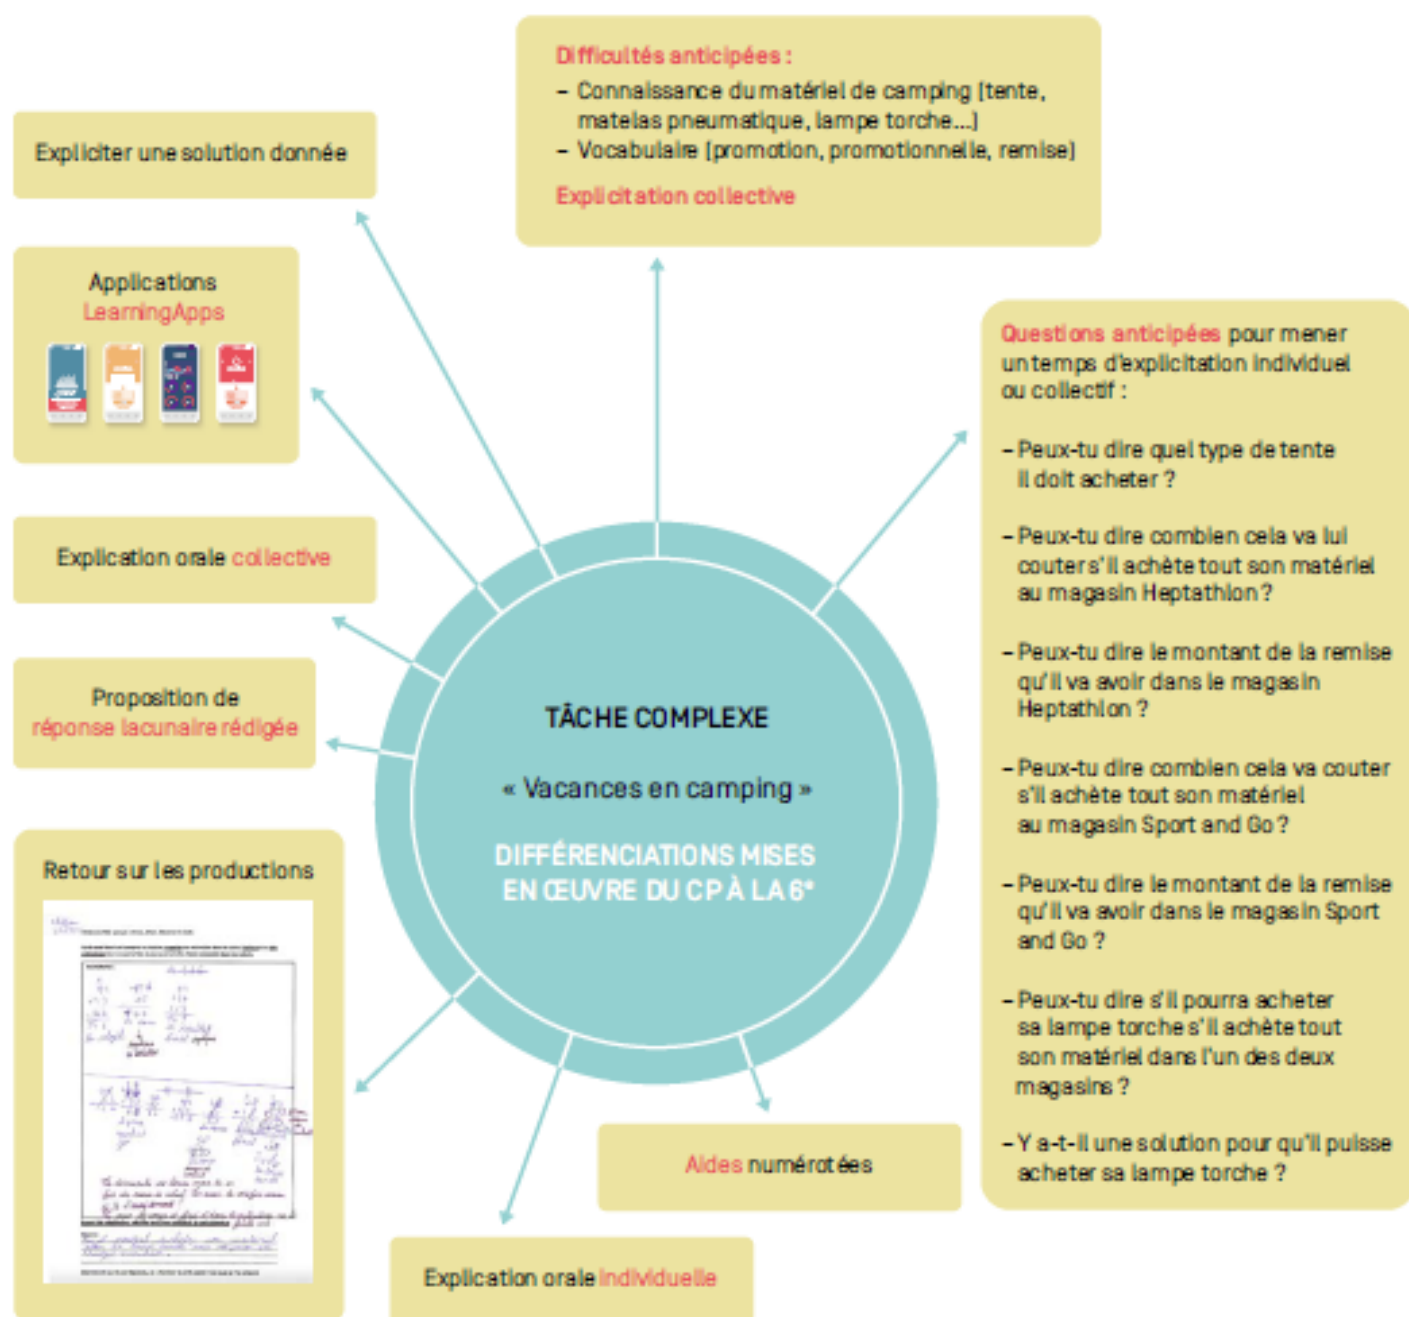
Difficultés anticipées :
– Connaissance du matériel de camping (tente, matelas pneumatique, lampe torche...)
– Vocabulaire (promotion, promotionnelle, remise)
Explicitation collective

Expliciter une solution donnée

Applications LearningApps

Explication orale collective

Proposition de réponse lacunaire rédigée

Retour sur les productions

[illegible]

TÂCHE COMPLEXE

« Vacances en camping »

DIFFÉRENCIATIONS MISES EN ŒUVRE DU CP À LA 6ᵉ

Questions anticipées pour mener un temps d'explicitation individuel ou collectif :

– Peux-tu dire quel type de tente il doit acheter ?

– Peux-tu dire combien cela va lui couter s'il achète tout son matériel au magasin Heptathlon ?

– Peux-tu dire le montant de la remise qu'il va avoir dans le magasin Heptathlon ?

– Peux-tu dire combien cela va couter s'il achète tout son matériel au magasin Sport and Go ?

– Peux-tu dire le montant de la remise qu'il va avoir dans le magasin Sport and Go ?

– Peux-tu dire s'il pourra acheter sa lampe torche s'il achète tout son matériel dans l'un des deux magasins ?

– Y a-t-il une solution pour qu'il puisse acheter sa lampe torche ?

Aides numérotées

Explication orale individuelle